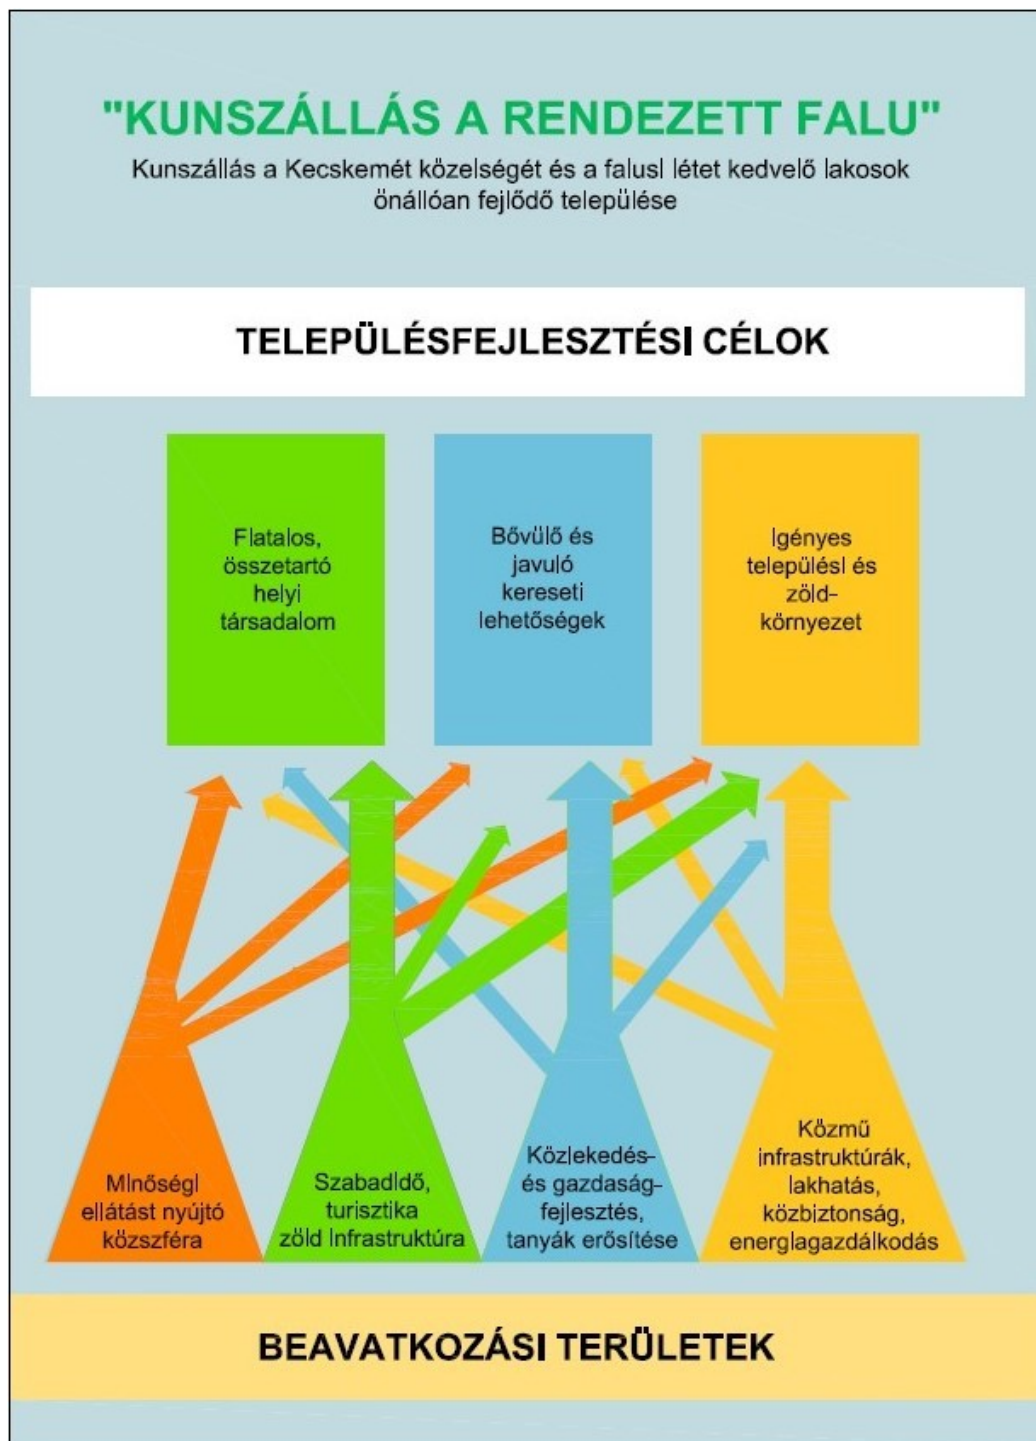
"KUNSZÁLLÁS A RENDEZETT FALU"

Kunszállás a Kecskemét közelségét és a falusi létet kedvelő lakosok önállóan fejlődő települése

TELEPÜLÉSFEJLESZTÉSI CÉLOK

Fiatalos, összetartó helyi társadalom

Bővülő és javuló kereseti lehetőségek

Igényes települési és zöld-környezet

Minőségi ellátást nyújtó közszféra

Szabadidő, turisztika zöld infrastruktúra

Közlekedés- és gazdaság-fejlesztés, tanyák erősítése

Közmű infrastruktúrák, lakhatás, közbiztonság, energiagazdálkodás

BEAVATKOZÁSI TERÜLETEK